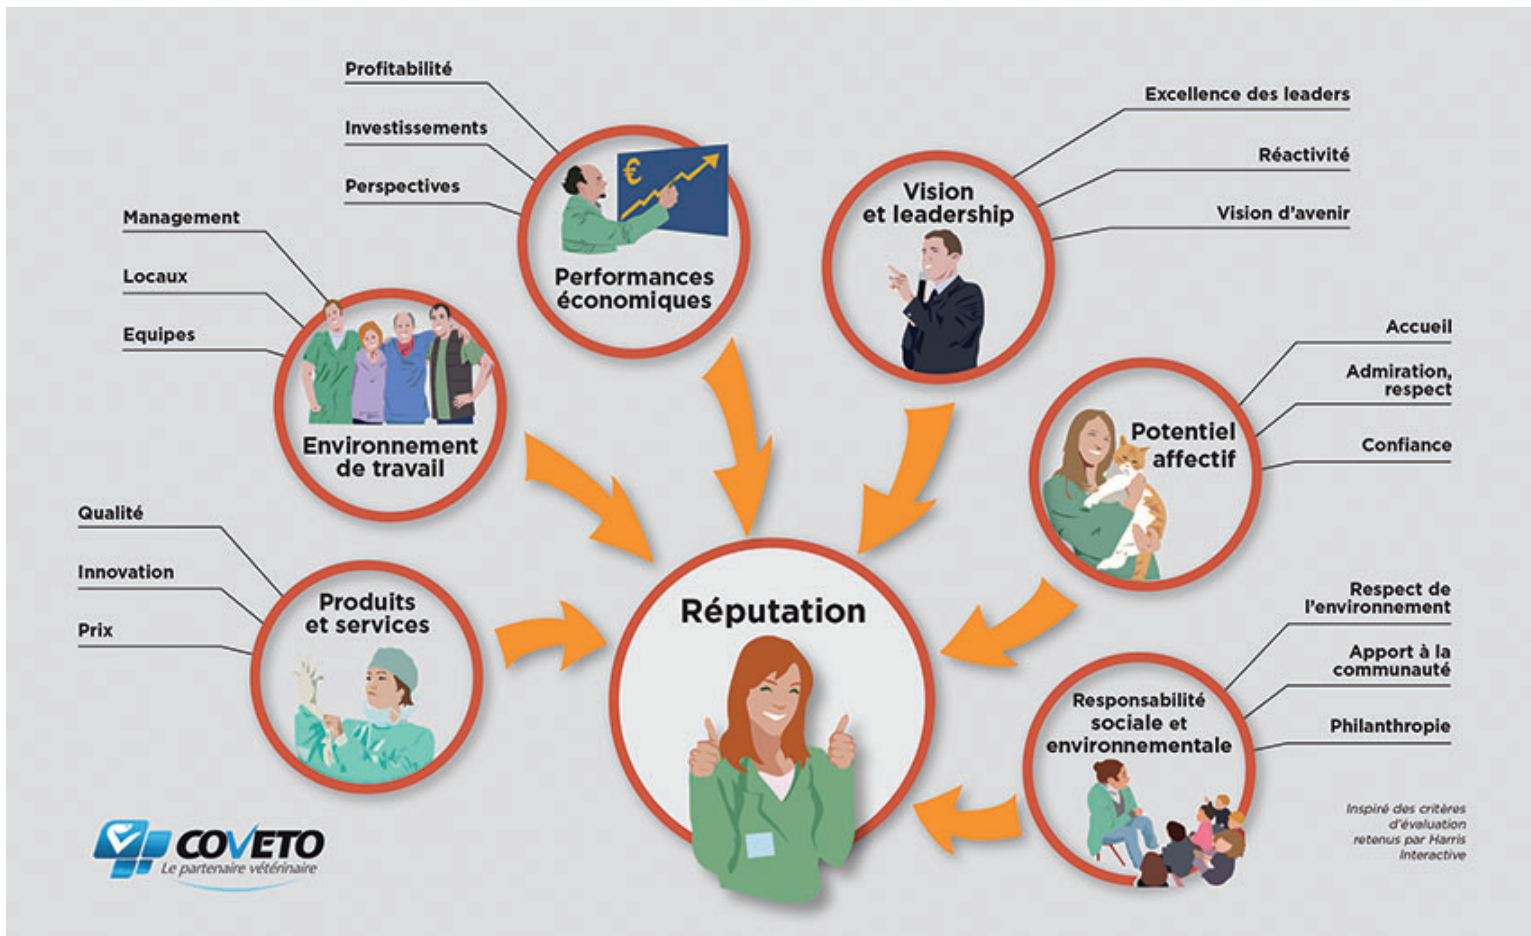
Profitabilité

Investissements

Perspectives

Performances économiques

€

Excellence des leaders

Réactivité

Vision d'avenir

Vision et leadership

Management

Locaux

Equipes

Environnement de travail

Accueil

Admiration, respect

Confiance

Potentiel affectif

Qualité

Innovation

Prix

Produits et services

Réputation

Respect de l'environnement

Apport à la communauté

Philanthropie

Responsabilité sociale et environnementale

COVETO
Le partenaire vétérinaire

Inspiré des critères d'évaluation retenus par Harris Interactive